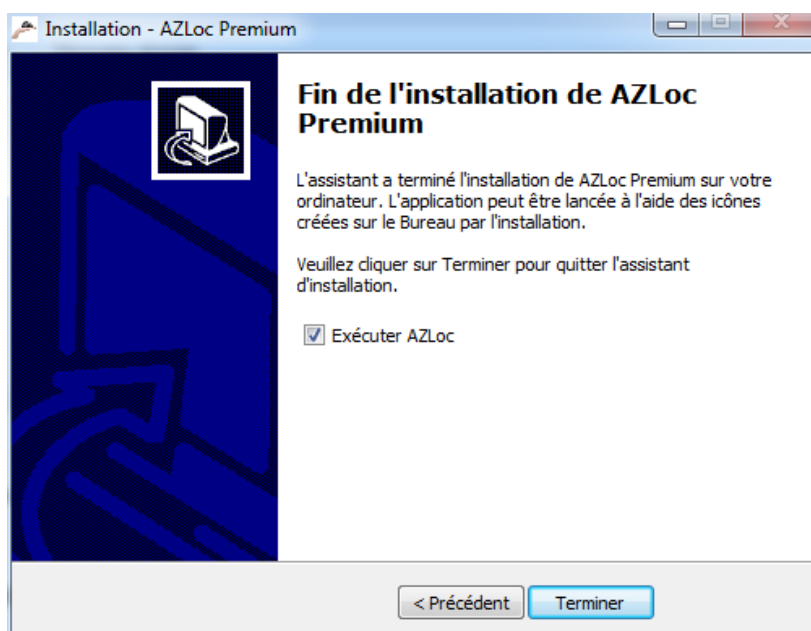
Installation - AZLoc Premium

Fin de l'installation de AZLoc Premium

L'assistant a terminé l'installation de AZLoc Premium sur votre ordinateur. L'application peut être lancée à l'aide des icônes créées sur le Bureau par l'installation.

Veuillez cliquer sur Terminer pour quitter l'assistant d'installation.

Exécuter AZLoc

< Précédent

Terminer